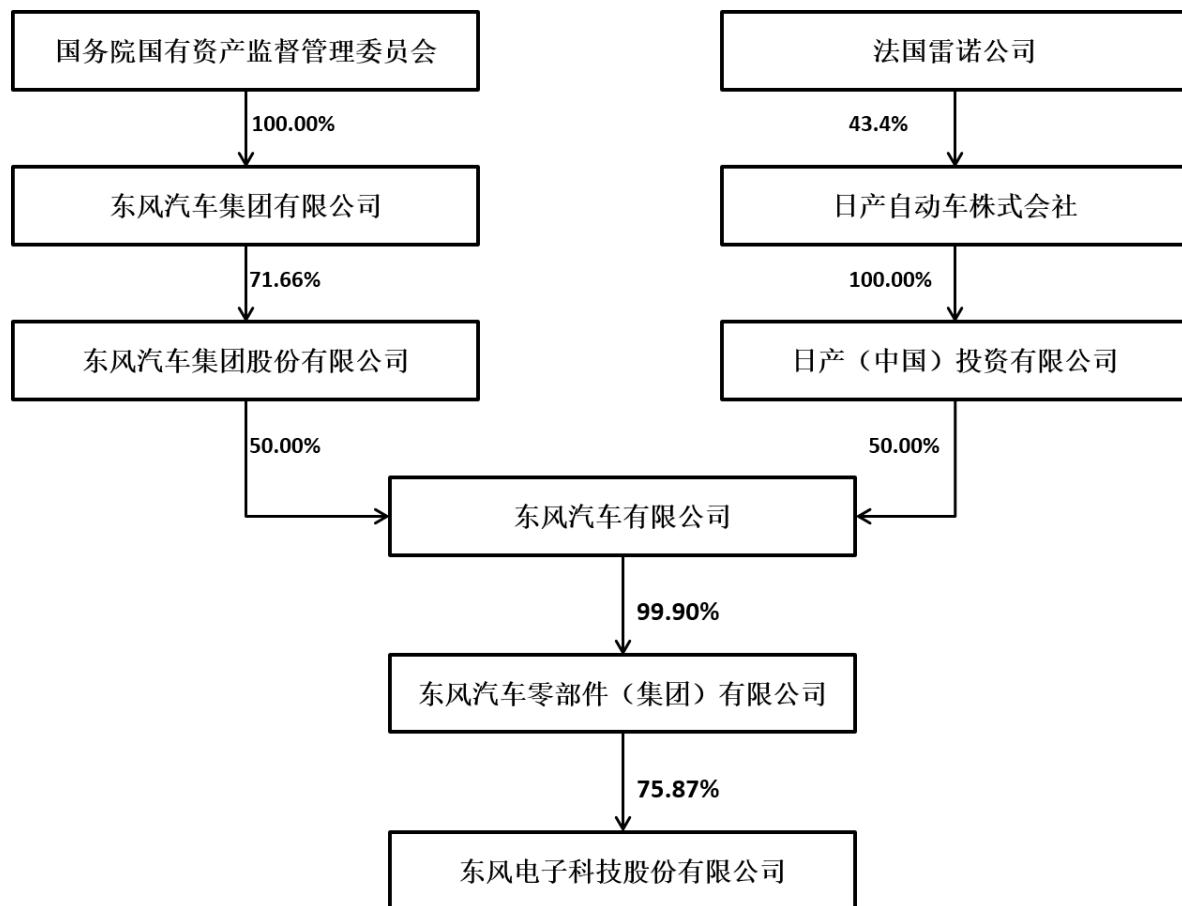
国务院国有资产监督管理委员会

100.00%

东风汽车集团有限公司

71.66%

东风汽车集团股份有限公司

50.00%

法国雷诺公司

43.4%

日产自动车株式会社

100.00%

日产（中国）投资有限公司

50.00%

东风汽车有限公司

99.90%

东风汽车零部件（集团）有限公司

75.87%

东风电子科技股份有限公司